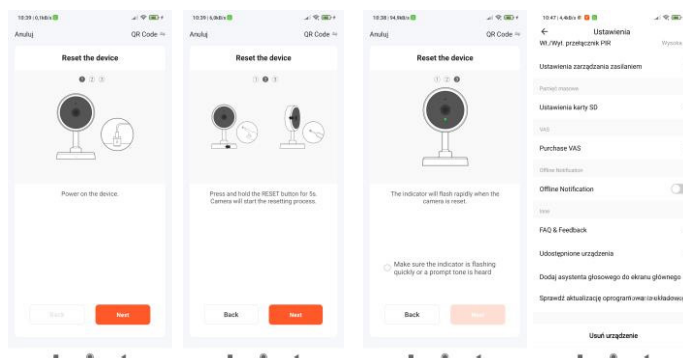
10:39 | 0,1kB/s

Anuluj

QR Code

Reset the device

1 2 3

Power on the device.

Back

Next

10:39 | 6,9kB/s

Anuluj

QR Code

Reset the device

1 2 3

Press and hold the RESET button for 5s. Camera will start the resetting process.

Back

Next

10:38 | 94,9kB/s

Anuluj

QR Code

Reset the device

1 2 3

The indicator will flash rapidly when the camera is reset.

Make sure the indicator is flashing quickly or a prompt tone is heard

Back

Next

10:47 | 4,4kB/s

Ustawienia

Wł./Wył. przełącznik PIR

Wyszuk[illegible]

Ustawienia zarządzania zasilaniem

Pamięć masowe

Ustawienia karty SD

VAS

Purchase VAS

Offline Notification

Offline Notification

Inne

FAQ & Feedback

Udostępnione urządzenia

Dodaj asystenta głosowego do ekranu głównego

Sprawdź aktualizację oprogramowania układowe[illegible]

Usuń urządzenie